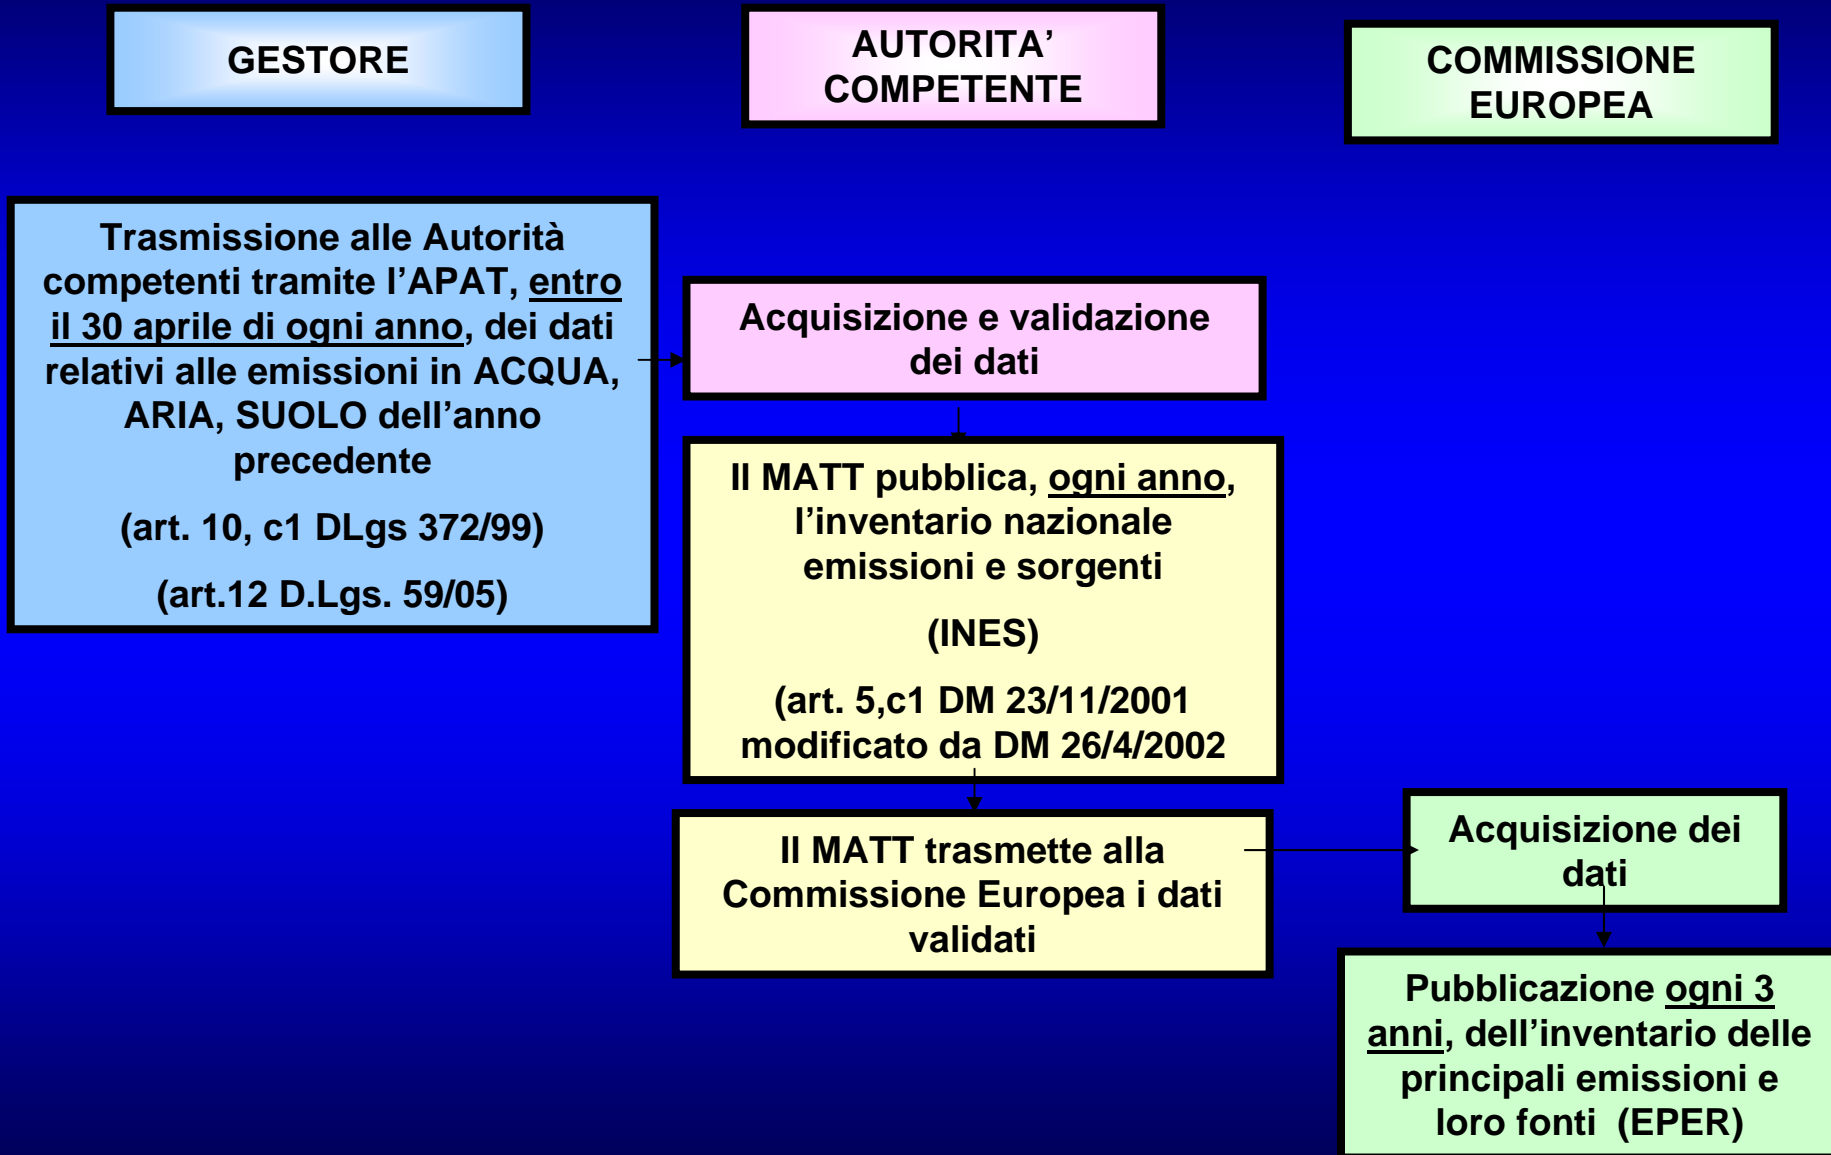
GESTORE

AUTORITA' COMPETENTE

COMMISSIONE EUROPEA

Trasmissione alle Autorità competenti tramite l'APAT, entro il 30 aprile di ogni anno, dei dati relativi alle emissioni in ACQUA, ARIA, SUOLO dell'anno precedente

(art. 10, c1 DLgs 372/99)

(art.12 D.Lgs. 59/05)

Acquisizione e validazione dei dati

Il MATT pubblica, ogni anno, l'inventario nazionale emissioni e sorgenti

(INES)

(art. 5,c1 DM 23/11/2001 modificato da DM 26/4/2002

Il MATT trasmette alla Commissione Europea i dati validati

Acquisizione dei dati

Pubblicazione ogni 3 anni, dell'inventario delle principali emissioni e loro fonti (EPER)